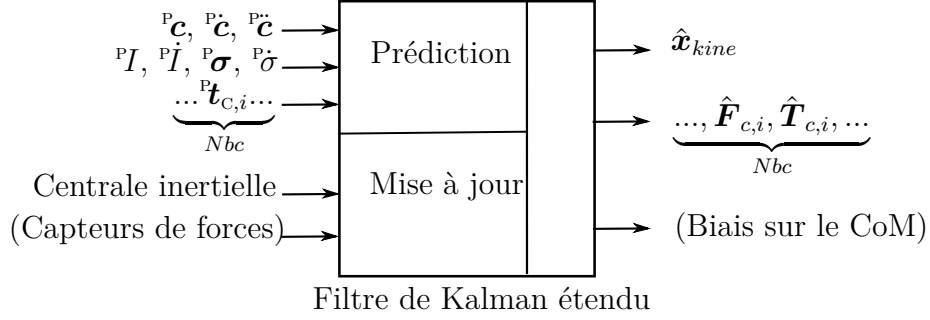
${}^{\mathrm{P}}\boldsymbol{c}$, ${}^{\mathrm{P}}\dot{\boldsymbol{c}}$, ${}^{\mathrm{P}}\ddot{\boldsymbol{c}}$

${}^{\mathrm{P}}I$, ${}^{\mathrm{P}}\dot{I}$, ${}^{\mathrm{P}}\boldsymbol{\sigma}$, ${}^{\mathrm{P}}\dot{\sigma}$

$\underbrace{\ldots {}^{\mathrm{P}}\boldsymbol{t}_{\mathrm{C},i} \ldots}_{Nbc}$

Centrale inertielle

(Capteurs de forces)

Prédiction

Mise à jour

$\hat{\boldsymbol{x}}_{kine}$

$\underbrace{\ldots, \hat{\boldsymbol{F}}_{c,i}, \hat{\boldsymbol{T}}_{c,i}, \ldots}_{Nbc}$

(Biais sur le CoM)

Filtre de Kalman étendu